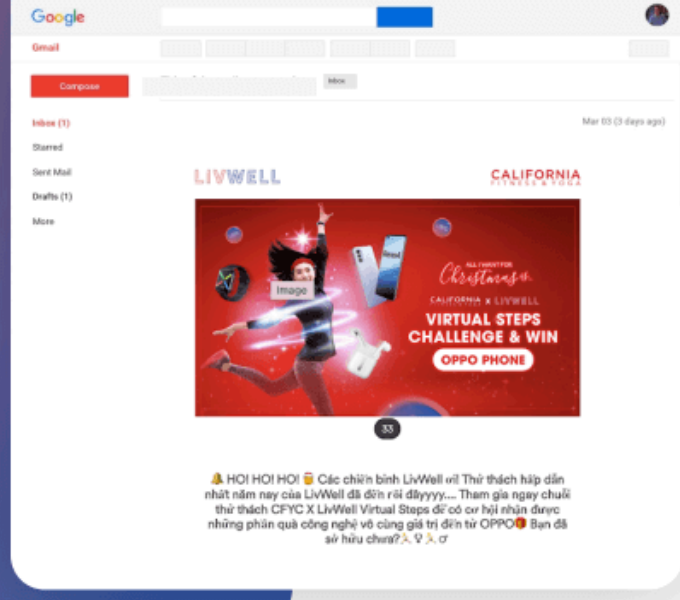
Google

Gmail

Compose

Inbox

Inbox (1)

Starred

Sent Mail

Drafts (1)

More

Mar 03 (3 days ago)

LIVWELL

CALIFORNIA FITNESS & YOGA

Image

ALL I WANT FOR Christmas

CALIFORNIA x LIVWELL

VIRTUAL STEPS CHALLENGE & WIN

OPPO PHONE

33

🔔 HO! HO! HO! Các chiến binh LivWell ơi! Thử thách hấp dẫn nhất năm nay của LivWell đã đến rồi đâyyyy.... Tham gia ngay chuỗi thử thách CFYC X LivWell Virtual Steps để có cơ hội nhận được những phần quà công nghệ vô cùng giá trị đến từ OPPO🎁 Bạn đã sở hữu chưa?